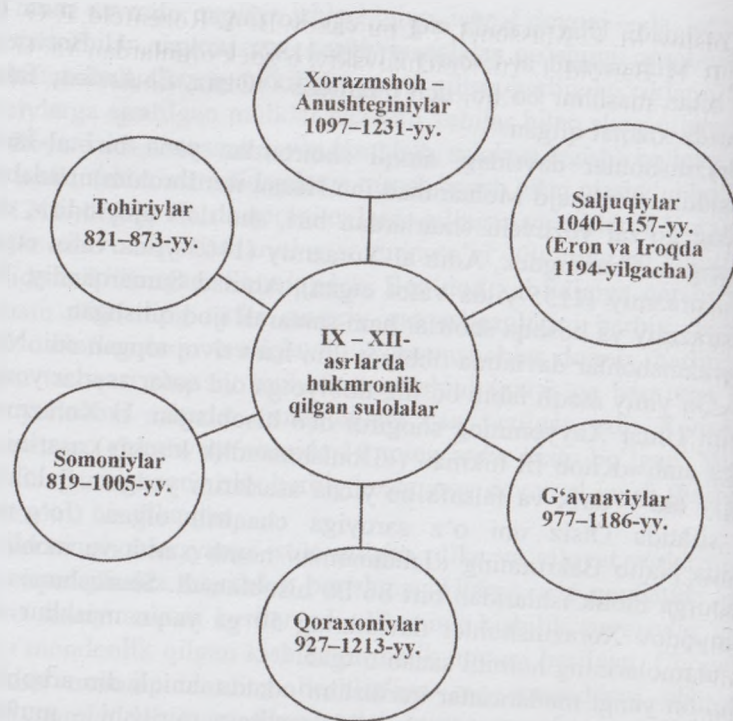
IX – XII-asrlarda hukmronlik qilgan sulolalar

Xorazmshoh – Anushteginiylar 1097–1231-yy.

Tohiriylar 821–873-yy.

Saljuqiylar 1040–1157-yy. (Eron va Iroqda 1194-yilgacha)

Somoniylar 819–1005-yy.

G‘avnaviylar 977–1186-yy.

Qoraxoniylar 927–1213-yy.